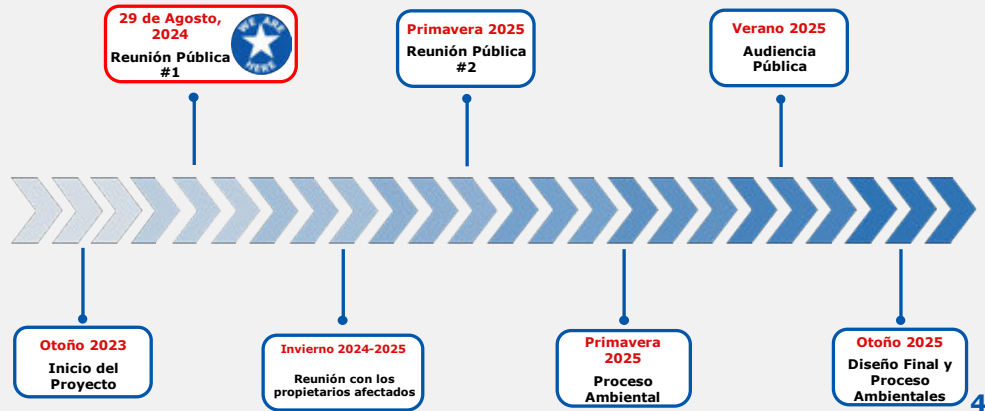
29 de Agosto, 2024
Reunión Pública #1

WE ARE HERE

Primavera 2025
Reunión Pública #2

Verano 2025
Audiencia Pública

Otoño 2023
Inicio del Proyecto

Invierno 2024-2025
Reunión con los propietarios afectados

Primavera 2025
Proceso Ambiental

Otoño 2025
Diseño Final y Proceso Ambientales

4